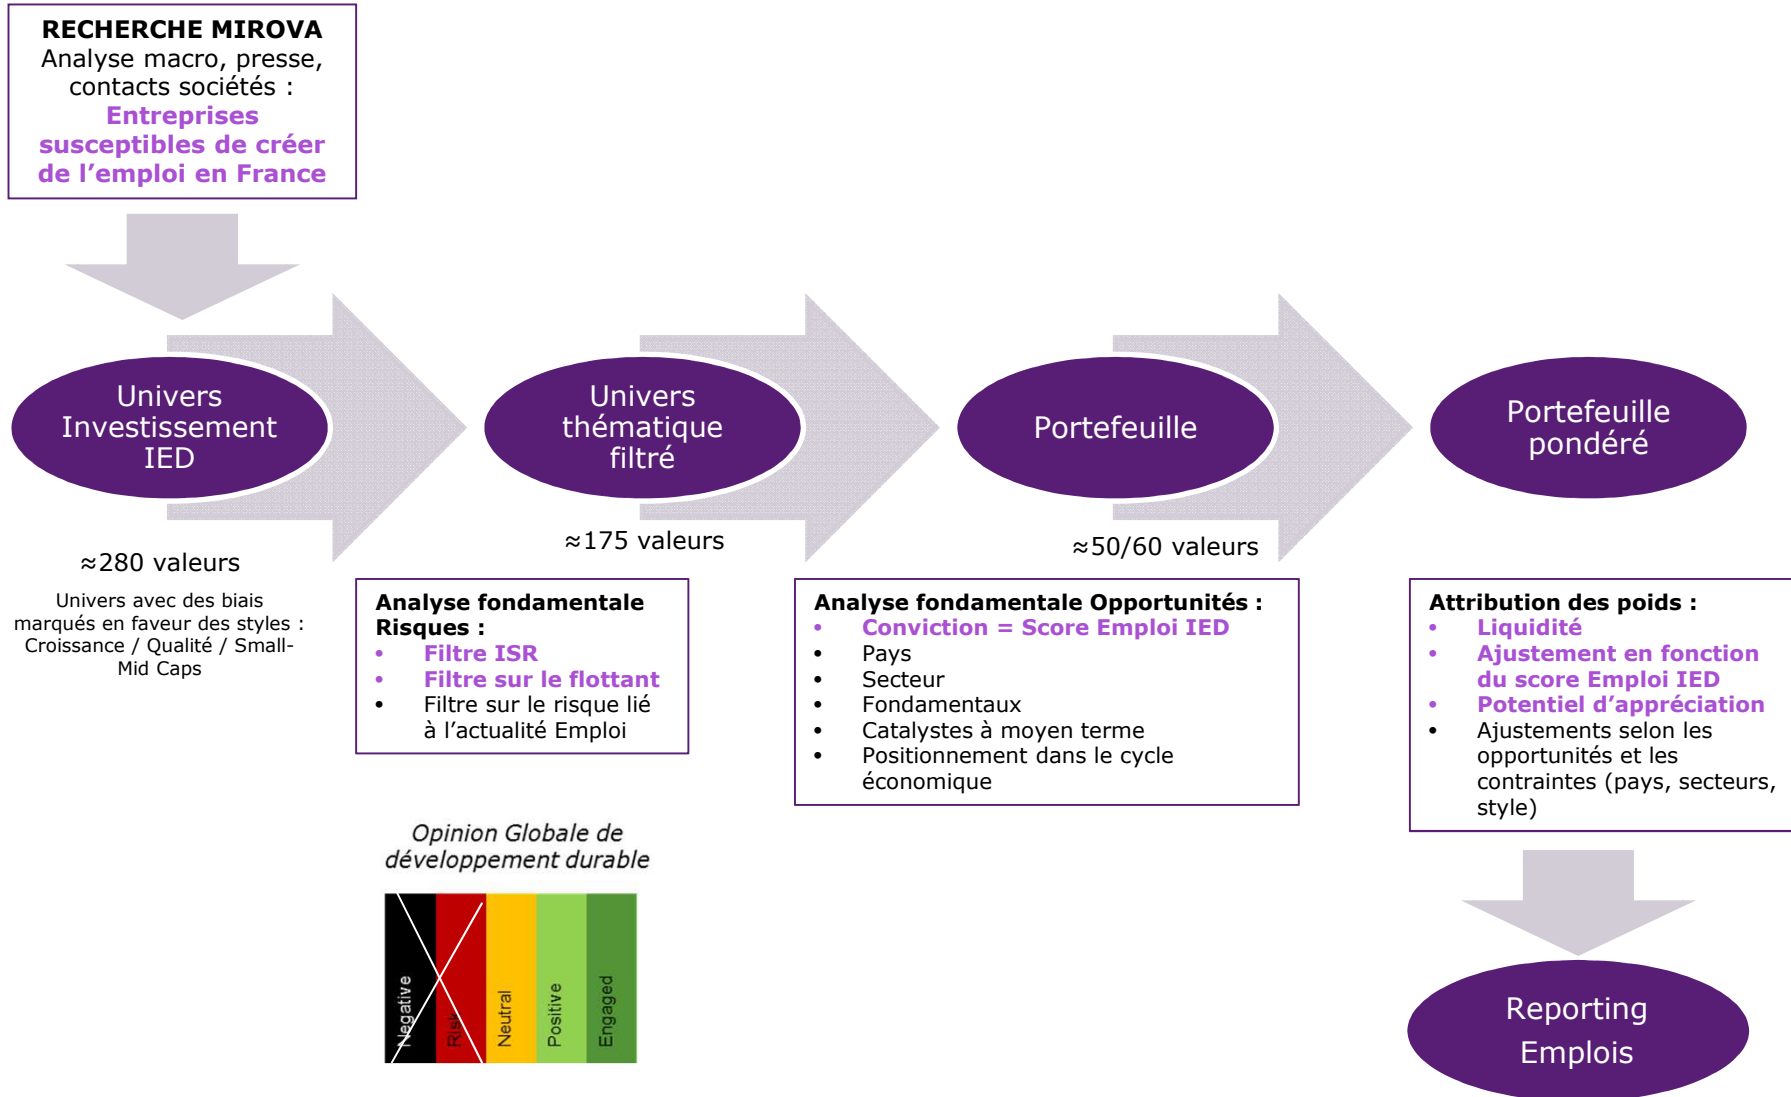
RECHERCHE MIROVA
Analyse macro, presse, contacts sociétés :
Entreprises susceptibles de créer de l'emploi en France

Univers Investissement IED

Univers thématique filtré

Portefeuille

Portefeuille pondéré

≈280 valeurs

Univers avec des biais marqués en faveur des styles : Croissance / Qualité / Small-Mid Caps

≈175 valeurs

≈50/60 valeurs

Analyse fondamentale Risques :
• Filtre ISR
• Filtre sur le flottant
• Filtre sur le risque lié à l'actualité Emploi

Analyse fondamentale Opportunités :
• Conviction = Score Emploi IED
• Pays
• Secteur
• Fondamentaux
• Catalystes à moyen terme
• Positionnement dans le cycle économique

Attribution des poids :
• Liquidité
• Ajustement en fonction du score Emploi IED
• Potentiel d'appréciation
• Ajustements selon les opportunités et les contraintes (pays, secteurs, style)

Opinion Globale de développement durable

| Negative | Risk | Neutral | Positive | Engaged |
|---|---|---|---|---|

Reporting Emplois